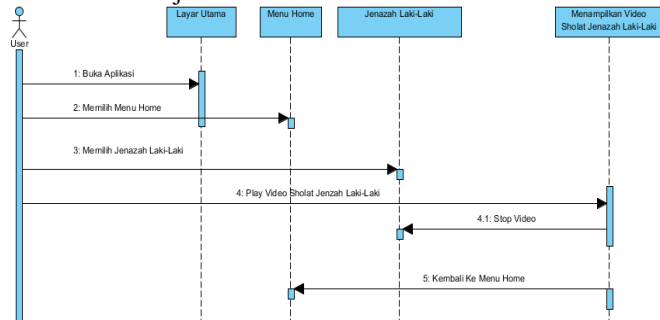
User

Layar Utama

Menu Home

Jenazah Laki-Laki

Menampilkan Video Sholat Jenazah Laki-Laki

1: Buka Aplikasi

2: Memilih Menu Home

3: Memilih Jenazah Laki-Laki

4: Play Video Sholat Jenzah Laki-Laki

4.1: Stop Video

5: Kembali Ke Menu Home